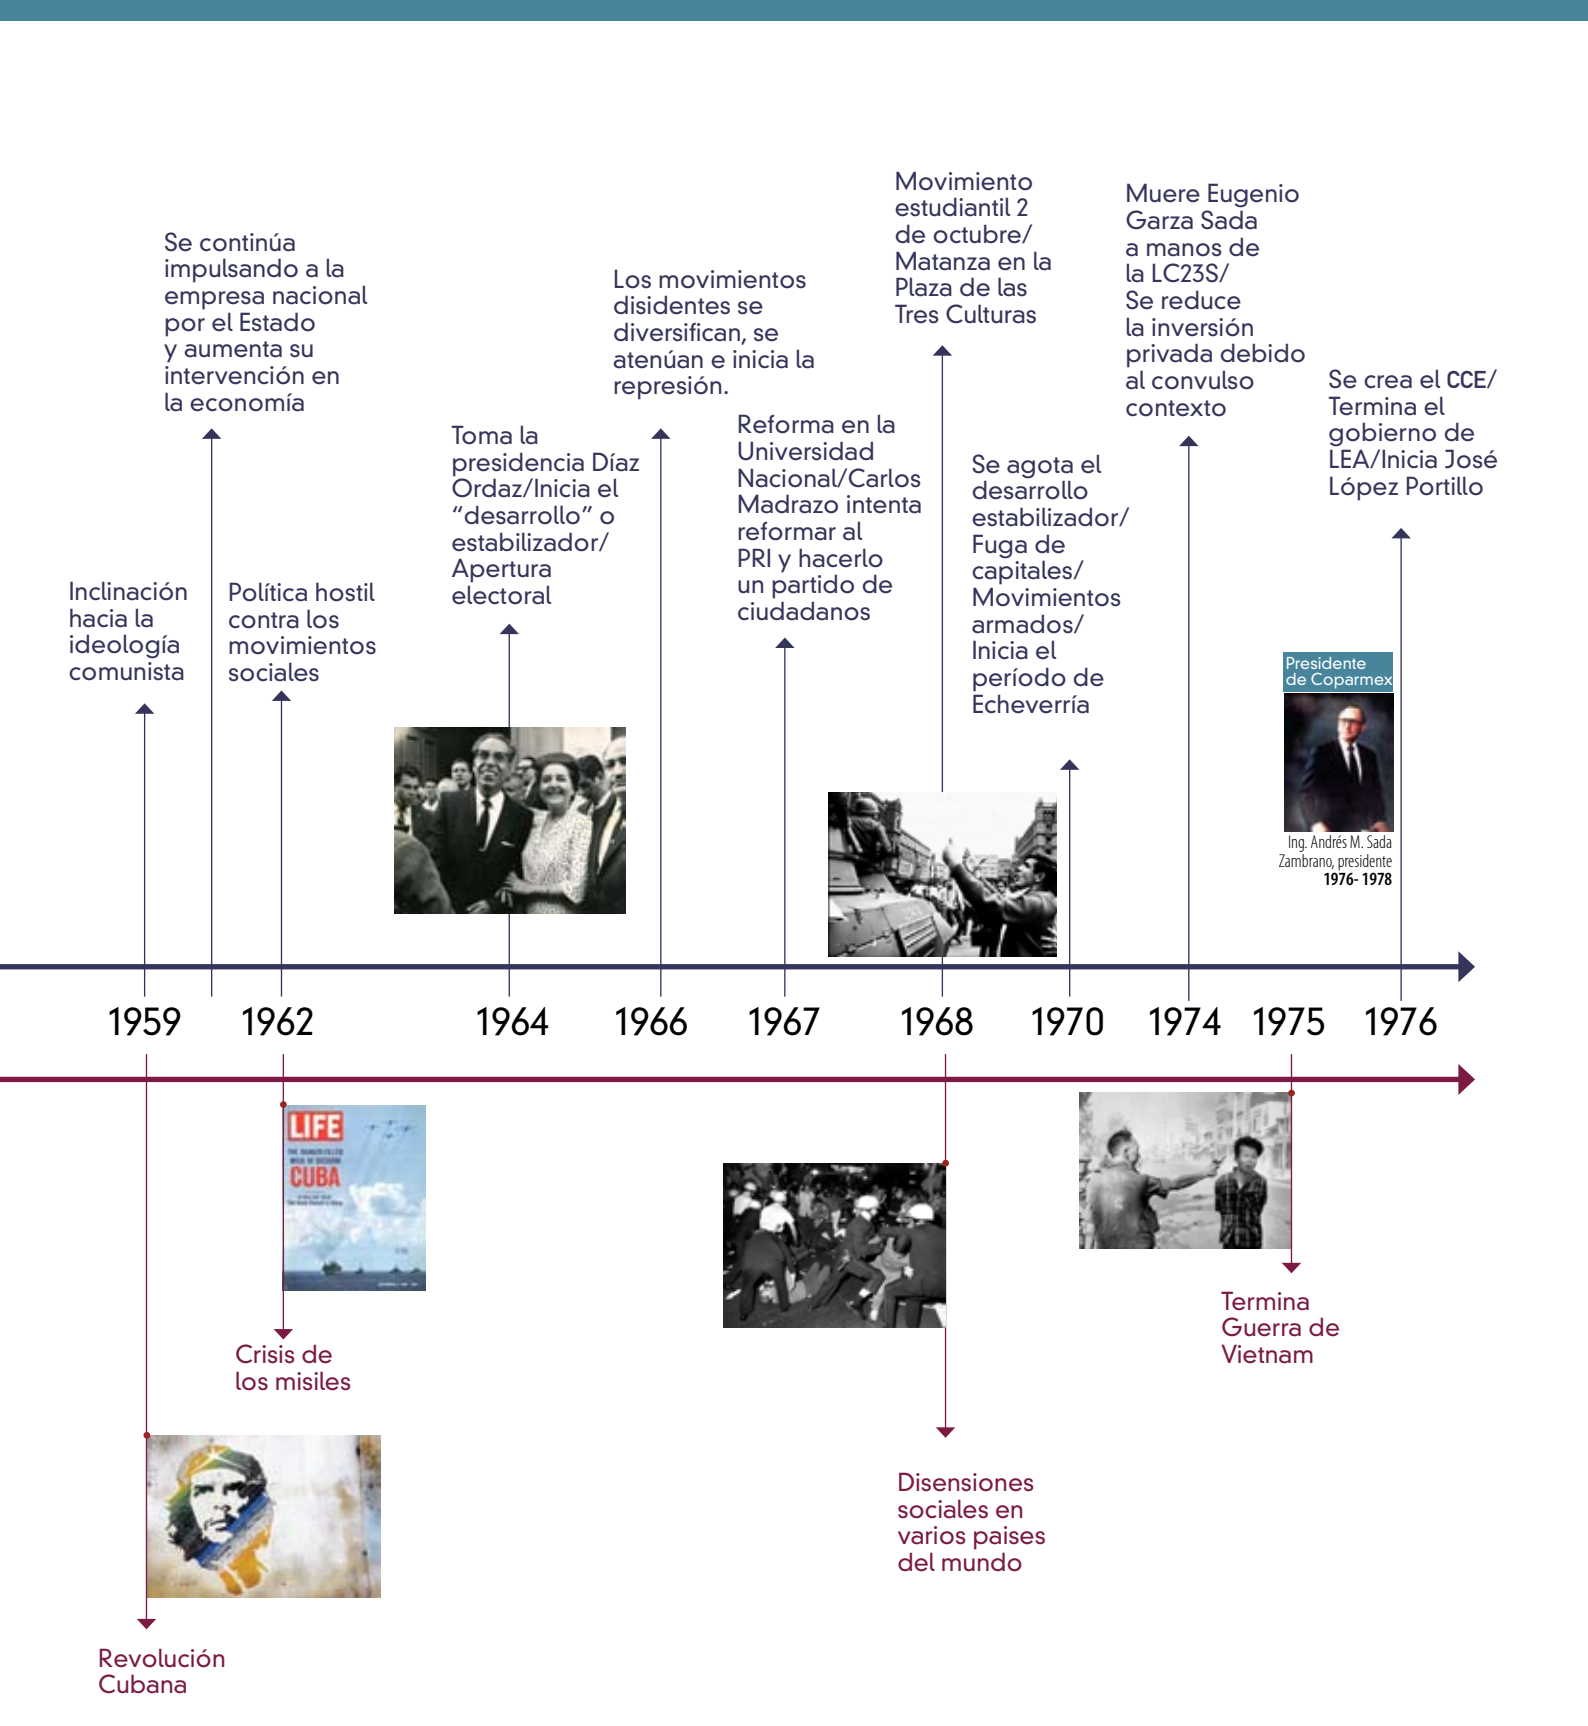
Movimiento estudiantil 2 de octubre/ Matanza en la Plaza de las Tres Culturas

Muere Eugenio Garza Sada a manos de la LC23S/ Se reduce la inversión privada debido al convulso contexto

Se continúa impulsando a la empresa nacional por el Estado y aumenta su intervención en la economía

Los movimientos disidentes se diversifican, se atenúan e inicia la represión.

Reforma en la Universidad Nacional/Carlos Madrazo intenta reformar al PRI y hacerlo un partido de ciudadanos

Toma la presidencia Díaz Ordaz/Inicia el "desarrollo" o estabilizador/ Apertura electoral

Se agota el desarrollo estabilizador/ Fuga de capitales/ Movimientos armados/ Inicia el período de Echeverría

Se crea el CCE/ Termina el gobierno de LEA/Inicia José López Portillo

Inclinación hacia la ideología comunista

Política hostil contra los movimientos sociales

Presidente de Coparmex

Ing. Andrés M. Sada Zambrano, presidente 1976- 1978

1959 1962 1964 1966 1967 1968 1970 1974 1975 1976

LIFE
CUBA

Crisis de los misiles

Termina Guerra de Vietnam

Disensiones sociales en varios paises del mundo

Revolución Cubana